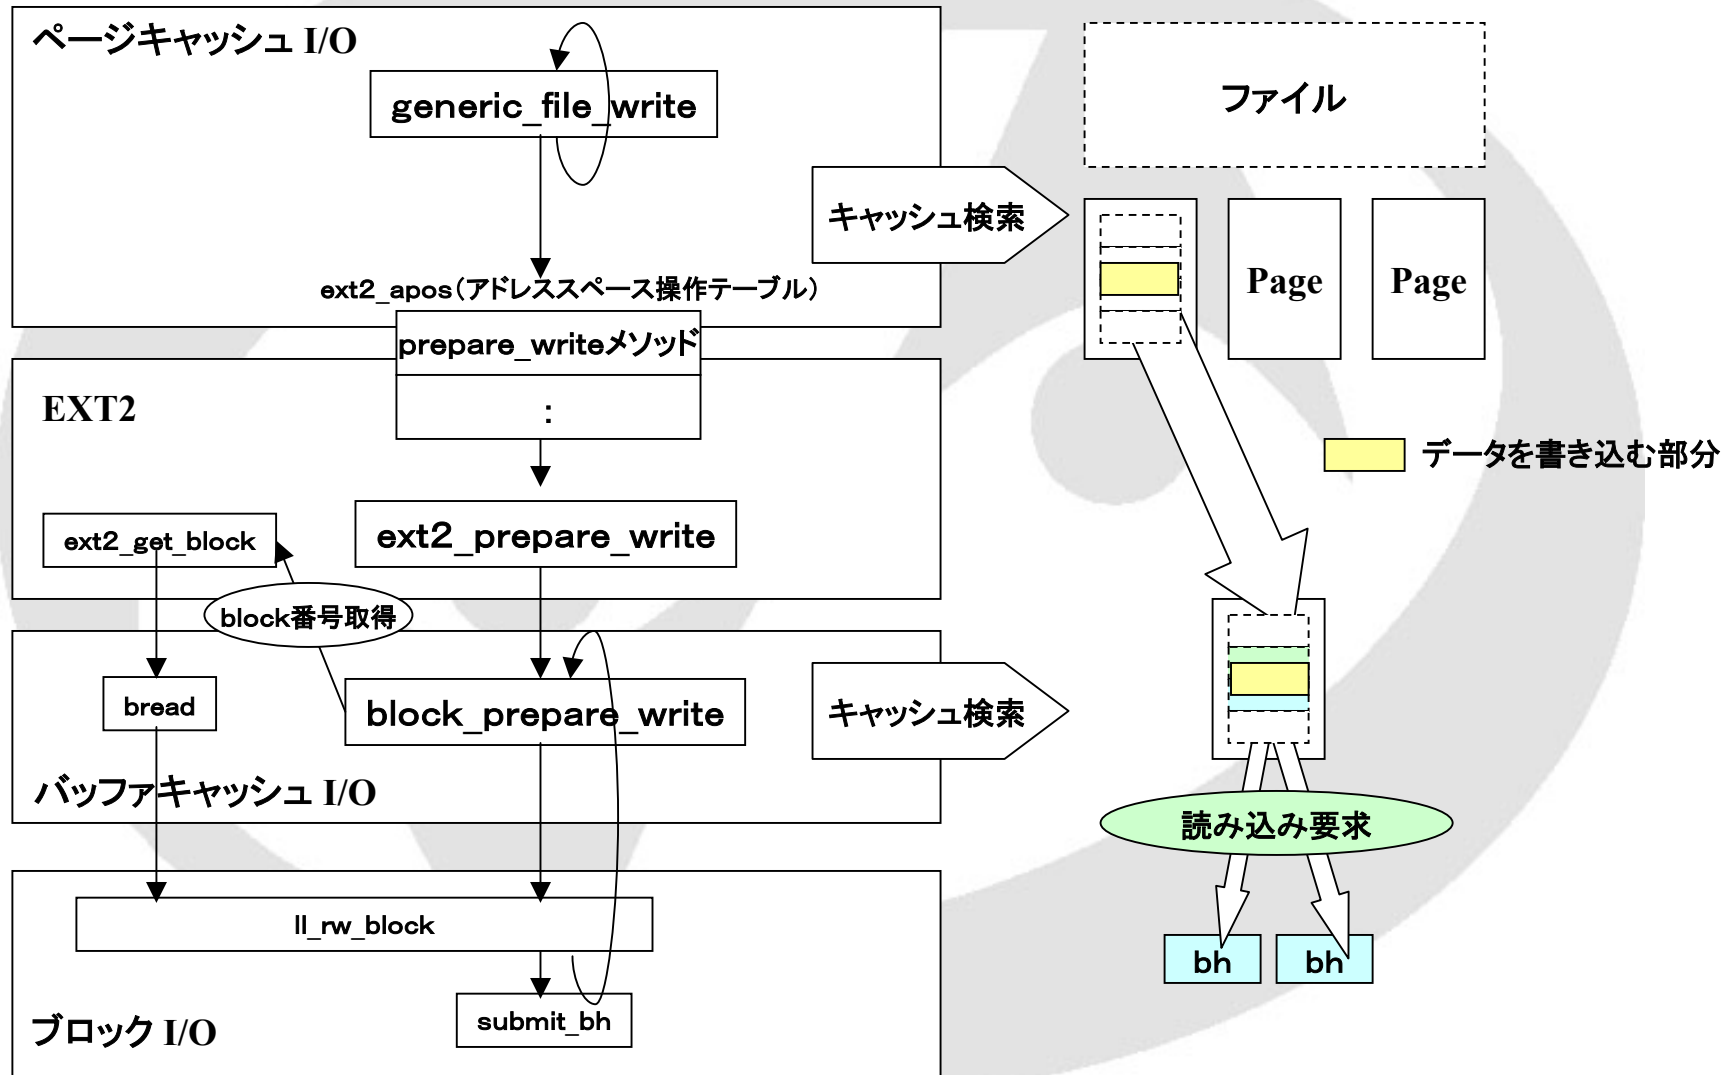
ページキャッシュ I/O

generic_file_write

ext2_apos（アドレススペース操作テーブル）

prepare_writeメソッド

:

EXT2

ext2_get_block

ext2_prepare_write

block番号取得

bread

block_prepare_write

バッファキャッシュ I/O

ll_rw_block

submit_bh

ブロック I/O

ファイル

キャッシュ検索

Page

Page

データを書き込む部分

キャッシュ検索

読み込み要求

bh

bh